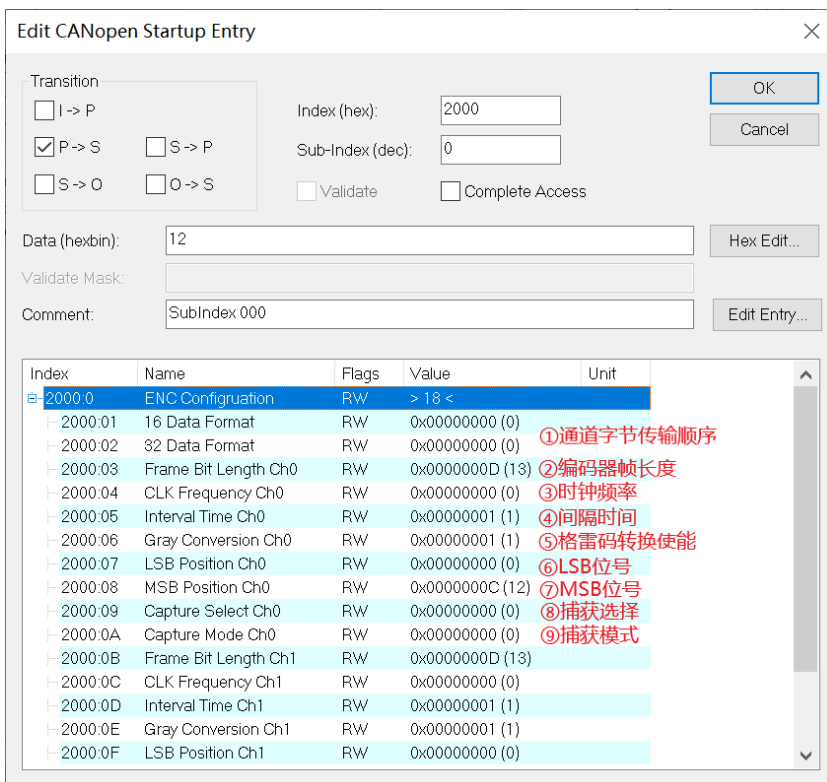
Edit CANopen Startup Entry

Transition

I -> P

P -> S

S -> P

S -> O

O -> S

Index (hex): 2000

Sub-Index (dec): 0

Validate

Complete Access

OK

Cancel

Data (hexbin): 12

Hex Edit...

Validate Mask:

Comment: SubIndex 000

Edit Entry...

| Index | Name | Flags | Value | Unit |
|---|---|---|---|---|
| 2000:0 | ENC Configuration | RW | > 18 < | |
| 2000:01 | 16 Data Format | RW | 0x00000000 (0) | |
| 2000:02 | 32 Data Format | RW | 0x00000000 (0) | |
| 2000:03 | Frame Bit Length Ch0 | RW | 0x0000000D (13) | |
| 2000:04 | CLK Frequency Ch0 | RW | 0x00000000 (0) | |
| 2000:05 | Interval Time Ch0 | RW | 0x00000001 (1) | |
| 2000:06 | Gray Conversion Ch0 | RW | 0x00000001 (1) | |
| 2000:07 | LSB Position Ch0 | RW | 0x00000000 (0) | |
| 2000:08 | MSB Position Ch0 | RW | 0x0000000C (12) | |
| 2000:09 | Capture Select Ch0 | RW | 0x00000000 (0) | |
| 2000:0A | Capture Mode Ch0 | RW | 0x00000000 (0) | |
| 2000:0B | Frame Bit Length Ch1 | RW | 0x0000000D (13) | |
| 2000:0C | CLK Frequency Ch1 | RW | 0x00000000 (0) | |
| 2000:0D | Interval Time Ch1 | RW | 0x00000001 (1) | |
| 2000:0E | Gray Conversion Ch1 | RW | 0x00000001 (1) | |
| 2000:0F | LSB Position Ch1 | RW | 0x00000000 (0) | |

①通道字节传输顺序
②编码器帧长度
③时钟频率
④间隔时间
⑤格雷码转换使能
⑥LSB位号
⑦MSB位号
⑧捕获选择
⑨捕获模式